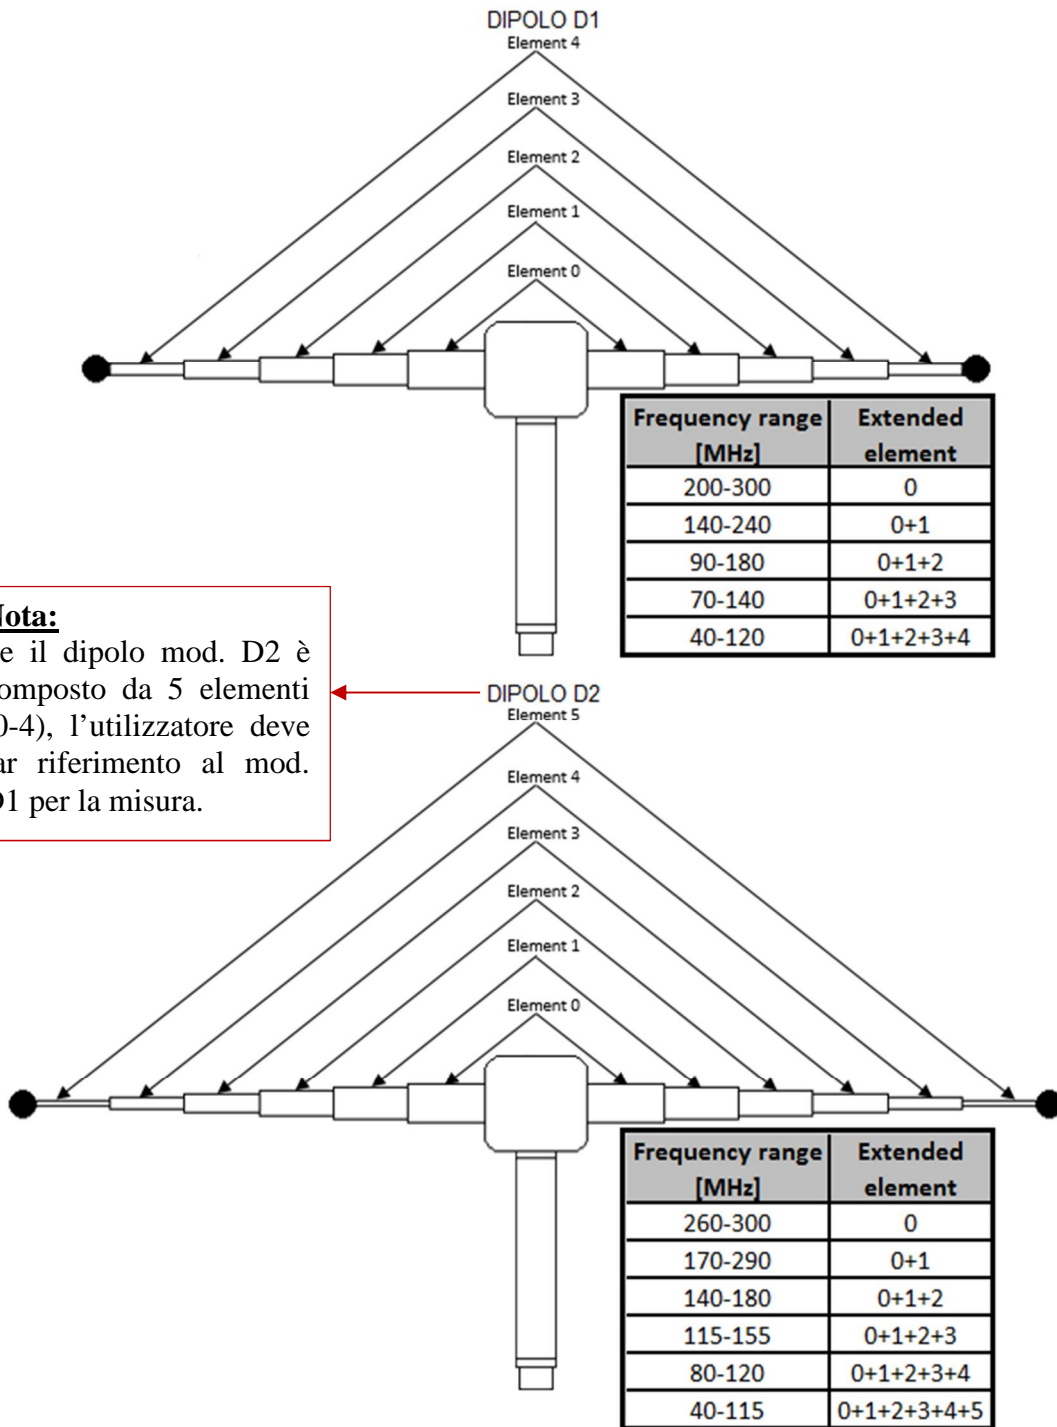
DIPOLO D1
Element 4
Element 3
Element 2
Element 1
Element 0

| Frequency range [MHz] | Extended element |
|---|---|
| 200-300 | 0 |
| 140-240 | 0+1 |
| 90-180 | 0+1+2 |
| 70-140 | 0+1+2+3 |
| 40-120 | 0+1+2+3+4 |

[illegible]ota:
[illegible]e il dipolo mod. D2 è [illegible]omposto da 5 elementi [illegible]0-4), l'utilizzatore deve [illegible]ar riferimento al mod. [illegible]1 per la misura.

DIPOLO D2
Element 5
Element 4
Element 3
Element 2
Element 1
Element 0

| Frequency range [MHz] | Extended element |
|---|---|
| 260-300 | 0 |
| 170-290 | 0+1 |
| 140-180 | 0+1+2 |
| 115-155 | 0+1+2+3 |
| 80-120 | 0+1+2+3+4 |
| 40-115 | 0+1+2+3+4+5 |